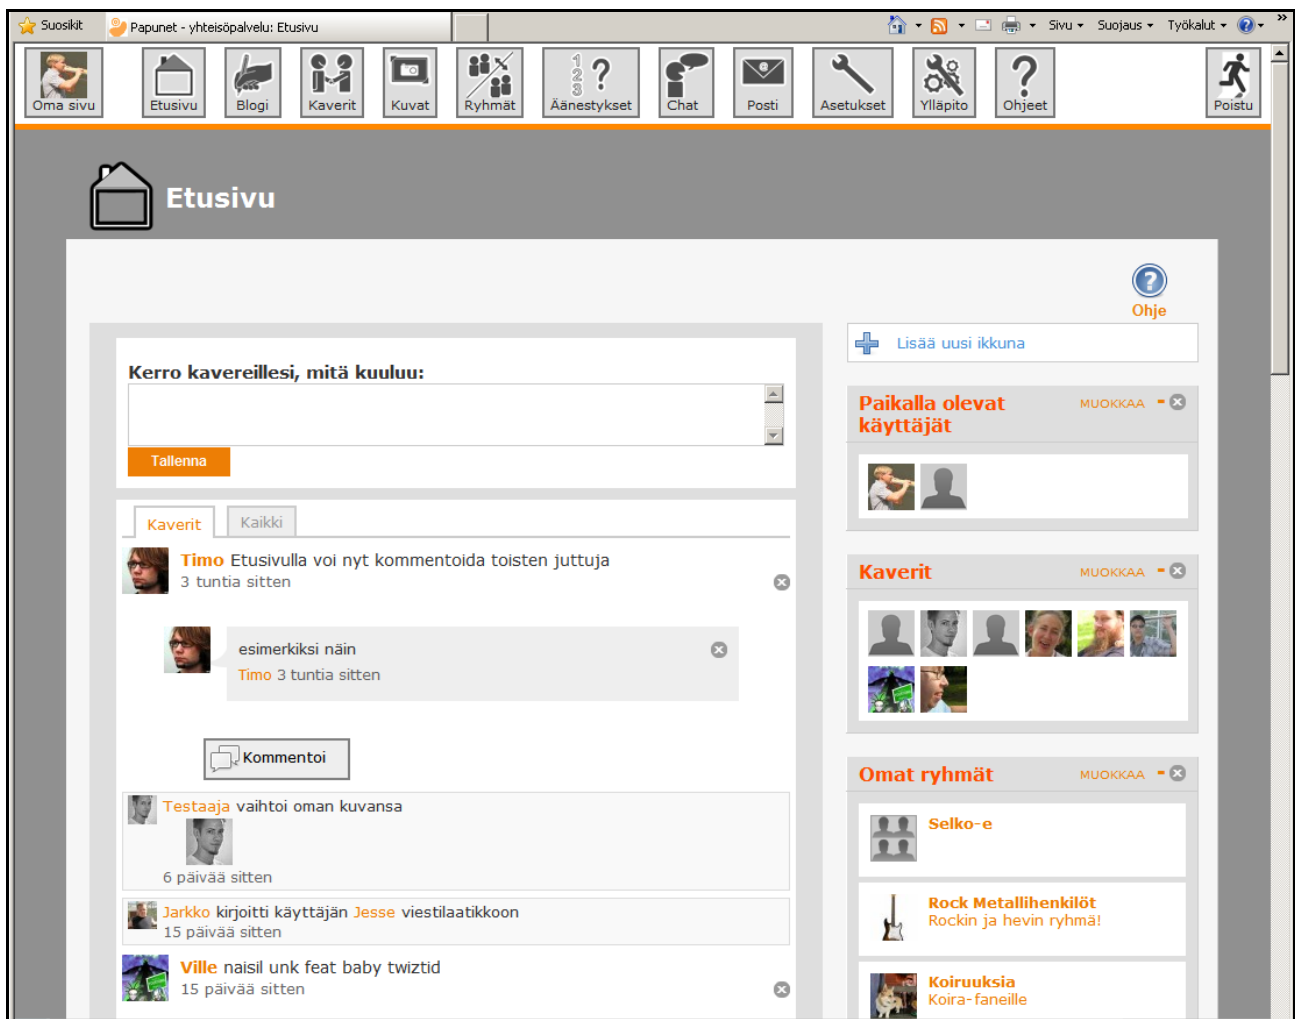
Suosikit | Papunet - yhteisöpalvelu: Etusivu | Sivu | Suojaus | Työkalut

Oma sivu | Etusivu | Blogi | Kaverit | Kuvat | Ryhmät | Äänestykset | Chat | Posti | Asetukset | Ylläpito | Ohjeet | Poistu

Etusivu

Ohje

Kerro kavereillesi, mitä kuuluu:

Tallenna

Kaverit | Kaikki

Timo Etusivulla voi nyt kommentoida toisten juttuja
3 tuntia sitten

esimerkiksi näin
Timo 3 tuntia sitten

Kommentoi

Testaaja vaihtoi oman kuvansa
6 päivää sitten

Jarkko kirjoitti käyttäjän Jesse viestilaatikkoon
15 päivää sitten

Ville naisil unk feat baby twiztid
15 päivää sitten

Lisää uusi ikkuna

Paikalla olevat käyttäjät MUOKKAA

Kaverit MUOKKAA

Omat ryhmät MUOKKAA

Selko-e

Rock Metallihenkilöt
Rockin ja hevin ryhmä!

Koiruuksia
Koira-faneille